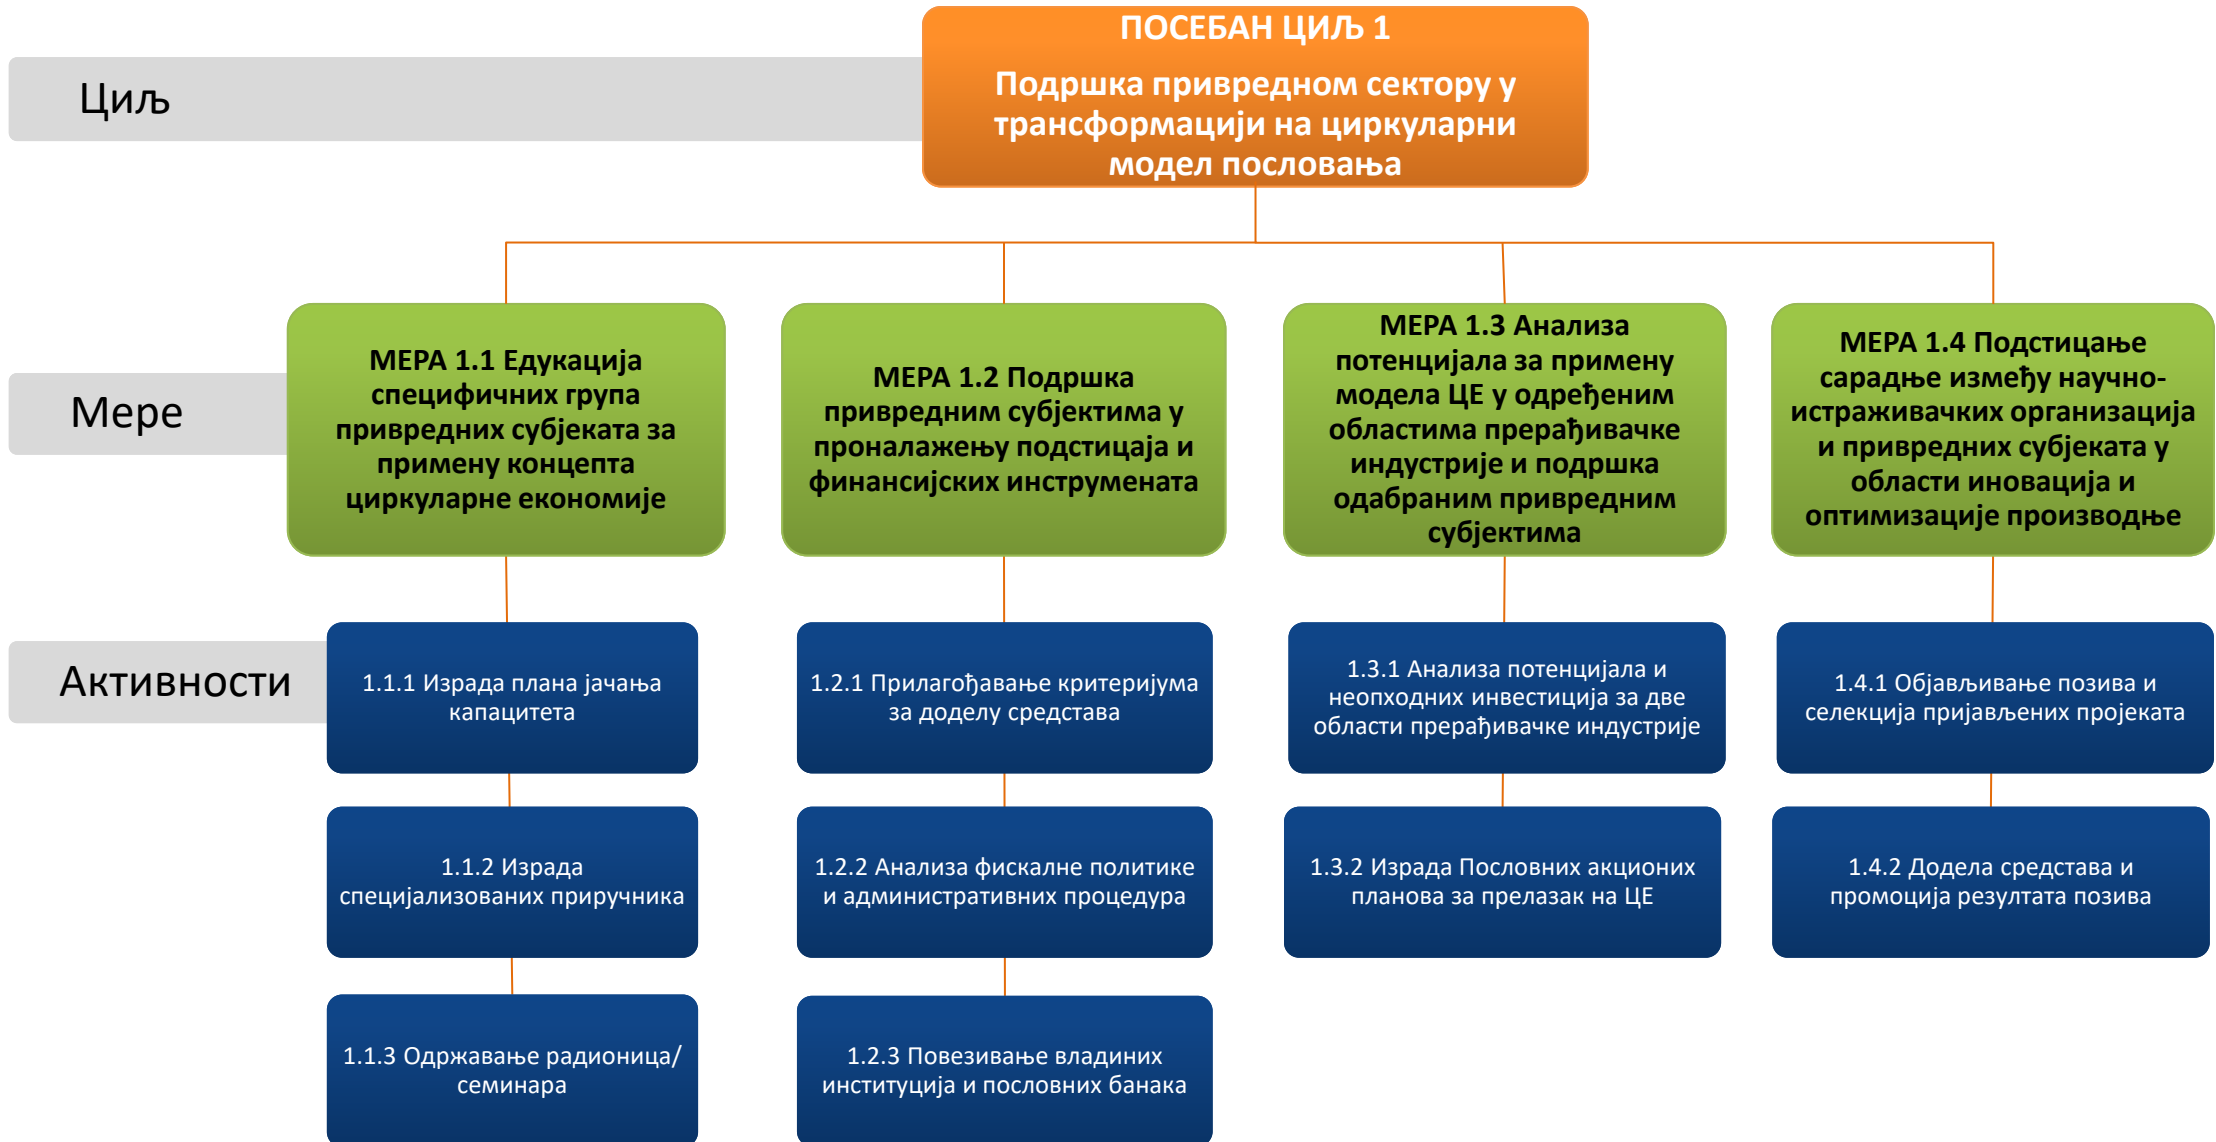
Циљ

ПОСЕБАН ЦИЉ 1

Подршка привредном сектору у трансформацији на циркуларни модел пословања

Мере

МЕРА 1.1 Едукација специфичних група привредних субјеката за примену концепта циркуларне економије

МЕРА 1.2 Подршка привредним субјектима у проналажењу подстицаја и финансијских инструмената

МЕРА 1.3 Анализа потенцијала за примену модела ЦЕ у одређеним областима прерађивачке индустрије и подршка одабраним привредним субјектима

МЕРА 1.4 Подстицање сарадње између научно-истраживачких организација и привредних субјеката у области иновација и оптимизације производње

Активности

1.1.1 Израда плана јачања капацитета

1.1.2 Израда специјализованих приручника

1.1.3 Одржавање радионица/семинара

1.2.1 Прилагођавање критеријума за доделу средстава

1.2.2 Анализа фискалне политике и административних процедура

1.2.3 Повезивање владиних институција и пословних банака

1.3.1 Анализа потенцијала и неопходних инвестиција за две области прерађивачке индустрије

1.3.2 Израда Пословних акционих планова за прелазак на ЦЕ

1.4.1 Објављивање позива и селекција пријављених пројеката

1.4.2 Додела средстава и промоција резултата позива